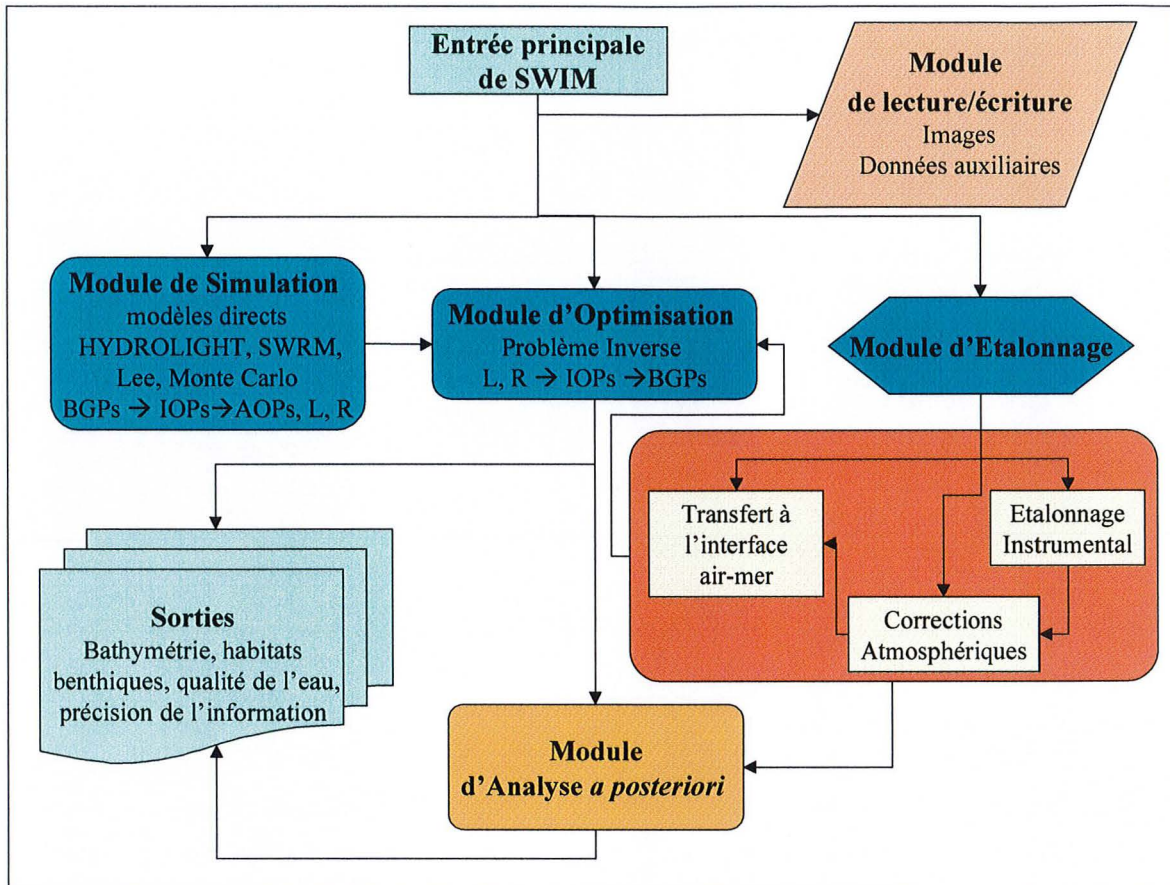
Entrée principale de SWIM

Module de lecture/écriture
Images
Données auxiliaires

Module de Simulation
modèles directs
HYDROLIGHT, SWRM, Lee, Monte Carlo
BGPs → IOPs→AOPs, L, R

Module d'Optimisation
Problème Inverse
L, R → IOPs →BGPs

Module d'Etalonnage

Transfert à l'interface air-mer

Etalonnage Instrumental

Corrections Atmosphériques

Sorties
Bathymétrie, habitats benthiques, qualité de l'eau, précision de l'information

Module d'Analyse *a posteriori*